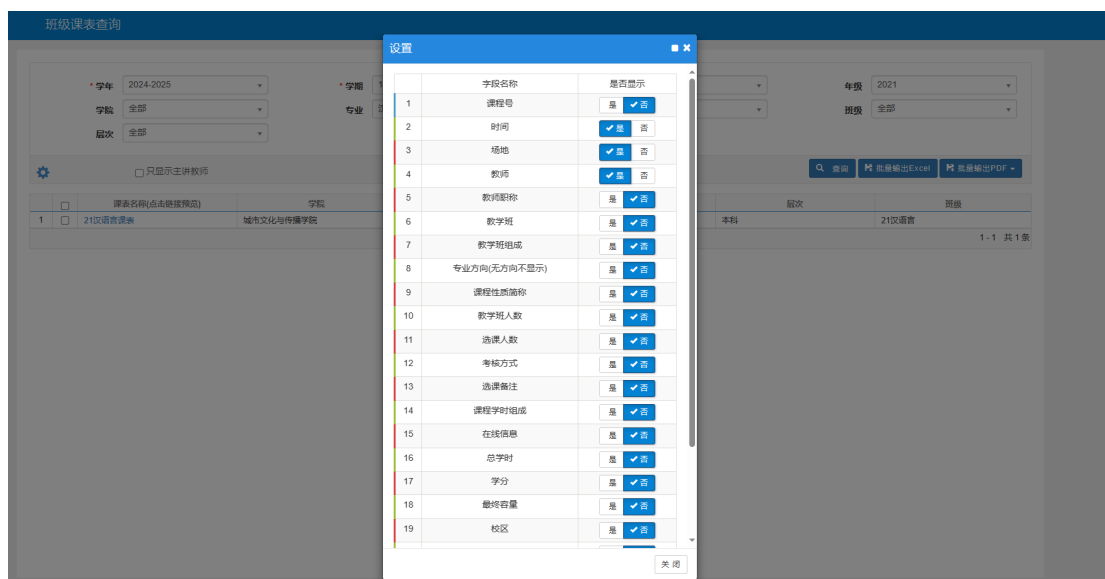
班级课表查询

* 学年 2024-2025
* 学期
学院 全部
专业
层次 全部
年级 2021
班级 全部

只显示主讲教师

查询 批量输出Excel 批量输出PDF

| | | 课表名称(点击链接预览) | 学院 | 层次 | 班级 |
|---|---|---|---|---|---|
| 1 | | 21汉语言课表 | 城市文化与传播学院 | 本科 | 21汉语言 |

1 - 1 共 1 条

设置

| | 字段名称 | 是否显示 |
|---|---|---|
| 1 | 课程号 | 是 ✔否 |
| 2 | 时间 | ✔是 否 |
| 3 | 场地 | ✔是 否 |
| 4 | 教师 | ✔是 否 |
| 5 | 教师职称 | 是 ✔否 |
| 6 | 教学班 | 是 ✔否 |
| 7 | 教学班组成 | 是 ✔否 |
| 8 | 专业方向(无方向不显示) | 是 ✔否 |
| 9 | 课程性质简称 | 是 ✔否 |
| 10 | 教学班人数 | 是 ✔否 |
| 11 | 选课人数 | 是 ✔否 |
| 12 | 考核方式 | 是 ✔否 |
| 13 | 选课备注 | 是 ✔否 |
| 14 | 课程学时组成 | 是 ✔否 |
| 15 | 在线信息 | 是 ✔否 |
| 16 | 总学时 | 是 ✔否 |
| 17 | 学分 | 是 ✔否 |
| 18 | 最终容量 | 是 ✔否 |
| 19 | 校区 | 是 ✔否 |

关 闭